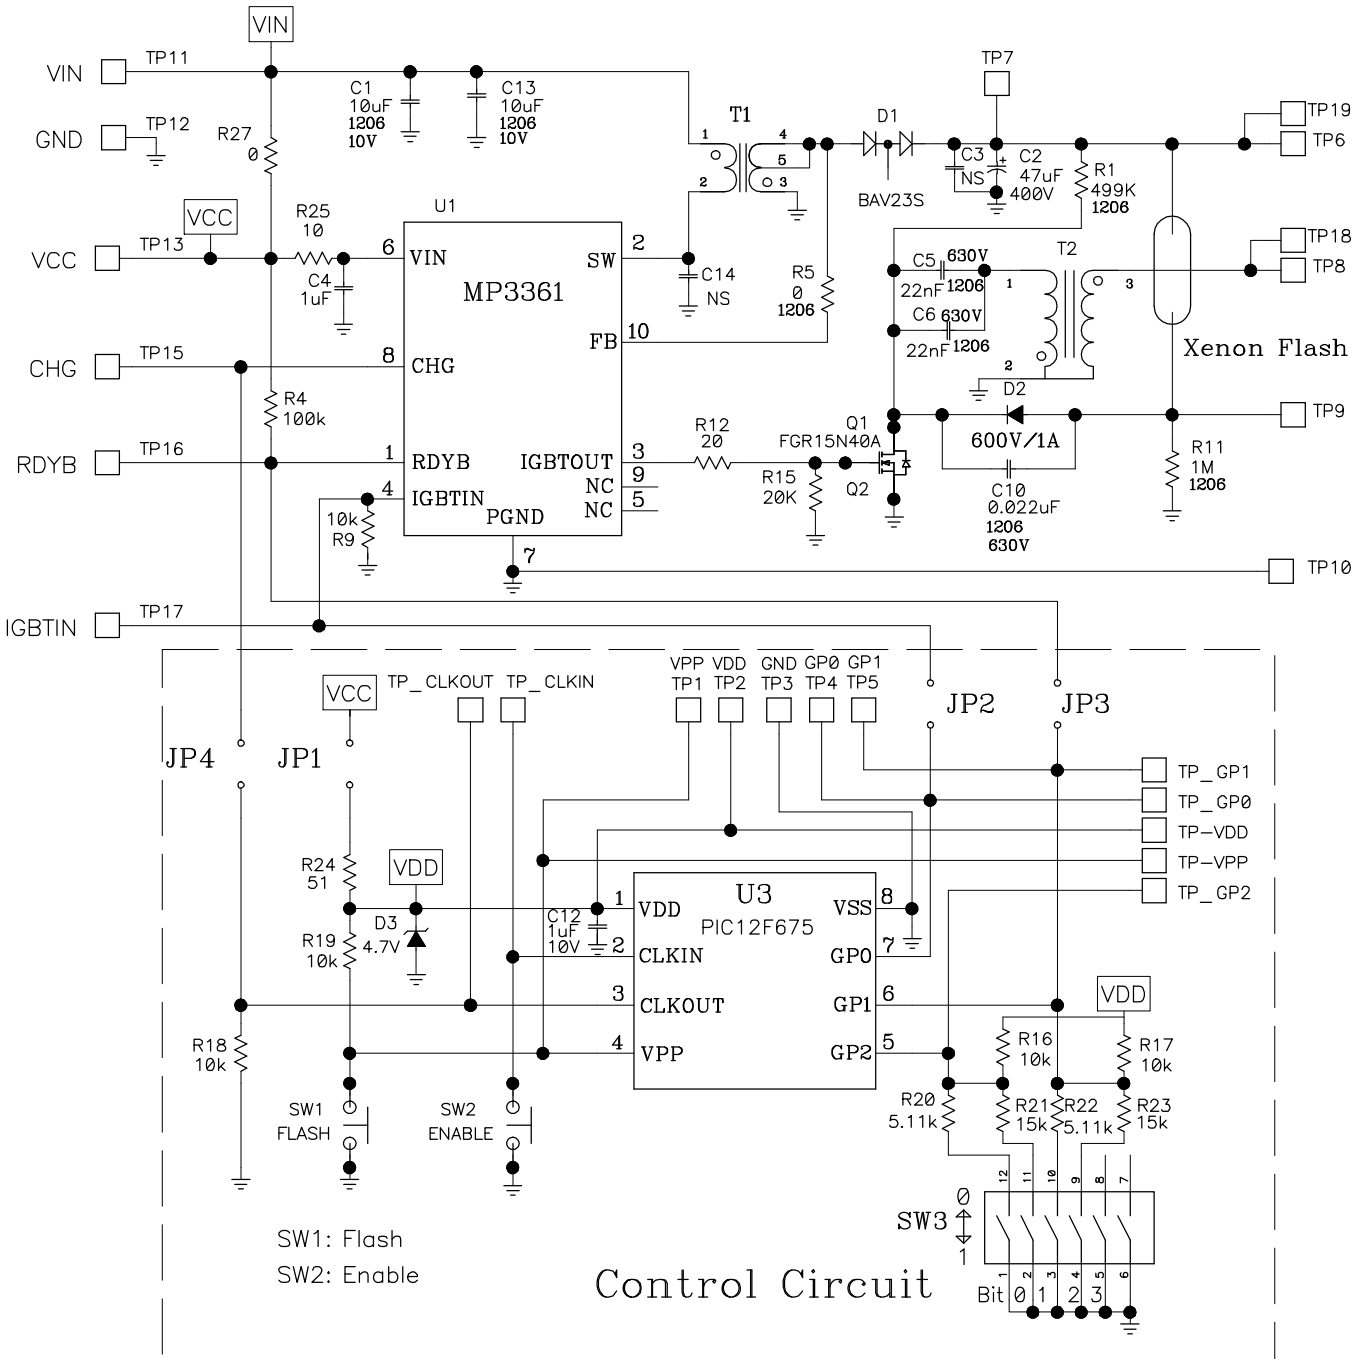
VIN
VIN TP11
GND TP12
R27 0
C1 10uF 1206 10V
C13 10uF 1206 10V
T1
1 4 5 2 3
D1
BAV23S
TP7
C3 NS
C2 47uF 400V
R1 499K 1206
TP19
TP6
VCC
VCC TP13
R25 10
U1
6 VIN
MP3361
SW 2
C14 NS
C4 1uF
R5 0 1206
FB 10
C5 630V 22nF 1206
C6 630V 22nF 1206
T2
1 3 2
TP18
TP8
Xenon Flash
CHG TP15
8 CHG
R4 100k
D2
600V/1A
TP9
RDYB TP16
1 RDYB
IGBTOUT 3
NC 9
NC 5
R12 20
FGR15N40A
Q1
Q2
R15 20K
C10 0.022uF 1206 630V
R11 1M 1206
4 IGBTIN
PGND
10k R9
7
TP10
IGBTIN TP17
VCC
TP_CLKOUT TP_CLKIN
VPP TP1 VDD TP2 GND TP3 GP0 TP4 GP1 TP5
JP2
JP3
JP4
JP1
TP_GP1
TP_GP0
TP-VDD
TP-VPP
TP_GP2
R24 51
VDD
U3
PIC12F675
D3 4.7V
R19 10k
C12 1uF 10V
1 VDD
2 CLKIN
3 CLKOUT
4 VPP
VSS 8
GP0 7
GP1 6
GP2 5
VDD
R16 10k
R17 10k
R18 10k
R20 5.11k
R21 15k
R22 5.11k
R23 15k
SW1 FLASH
SW2 ENABLE
12 11 10 9 8 7
SW3 0 1
1 2 3 4 5 6
Bit 0 1 2 3
SW1: Flash
SW2: Enable
Control Circuit